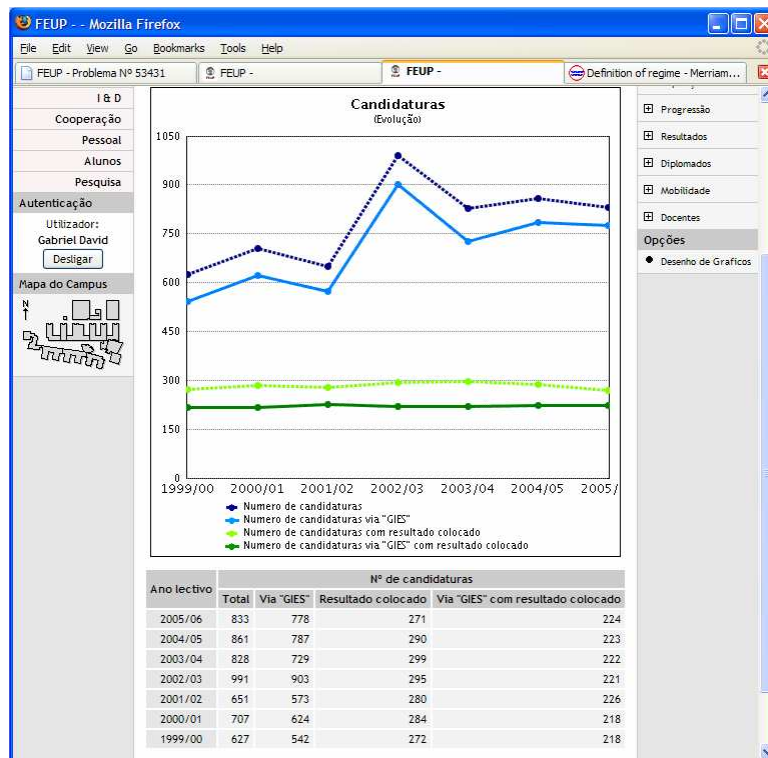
FEUP - - Mozilla Firefox

File Edit View Go Bookmarks Tools Help

FEUP - Problema Nº 53431 | FEUP - | FEUP - | Definition of regime - Merriam...

I & D
Cooperação
Pessoal
Alunos
Pesquisa
Autenticação
Utilizador:
Gabriel David
Desligar
Mapa do Campus
N

Candidaturas
(Evolução)

1050
900
750
600
450
300
150
0
1999/00 2000/01 2001/02 2002/03 2003/04 2004/05 2005/

Numero de candidaturas
Numero de candidaturas via "GIES"
Numero de candidaturas com resultado colocado
Numero de candidaturas via "GIES" com resultado colocado

Progressão
Resultados
Diplomados
Mobilidade
Docentes
Opções
Desenho de Graficos

| Ano lectivo | Nº de candidaturas | | | |
|---|---|---|---|---|
| | Total | Via "GIES" | Resultado colocado | Via "GIES" com resultado colocado |
| 2005/06 | 833 | 778 | 271 | 224 |
| 2004/05 | 861 | 787 | 290 | 223 |
| 2003/04 | 828 | 729 | 299 | 222 |
| 2002/03 | 991 | 903 | 295 | 221 |
| 2001/02 | 651 | 573 | 280 | 226 |
| 2000/01 | 707 | 624 | 284 | 218 |
| 1999/00 | 627 | 542 | 272 | 218 |